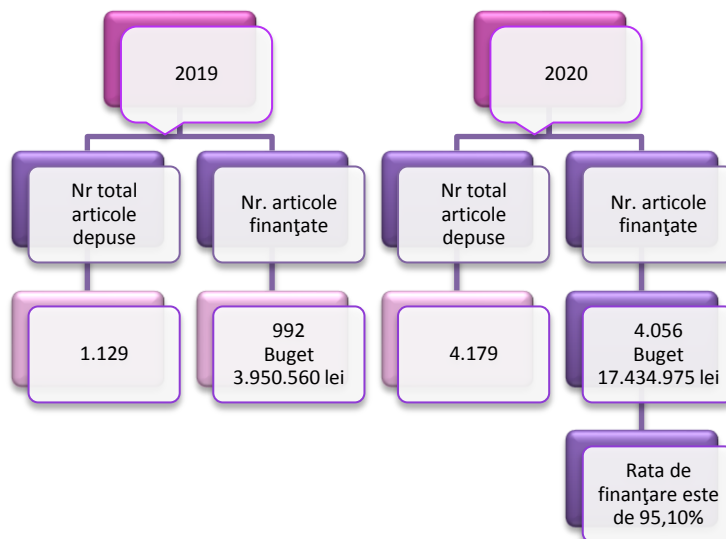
2019

Nr total articole depuse

Nr. articole finanţate

1.129

992
Buget
3.950.560 lei

2020

Nr total articole depuse

Nr. articole finanţate

4.179

4.056
Buget
17.434.975 lei

Rata de finanţare este de 95,10%